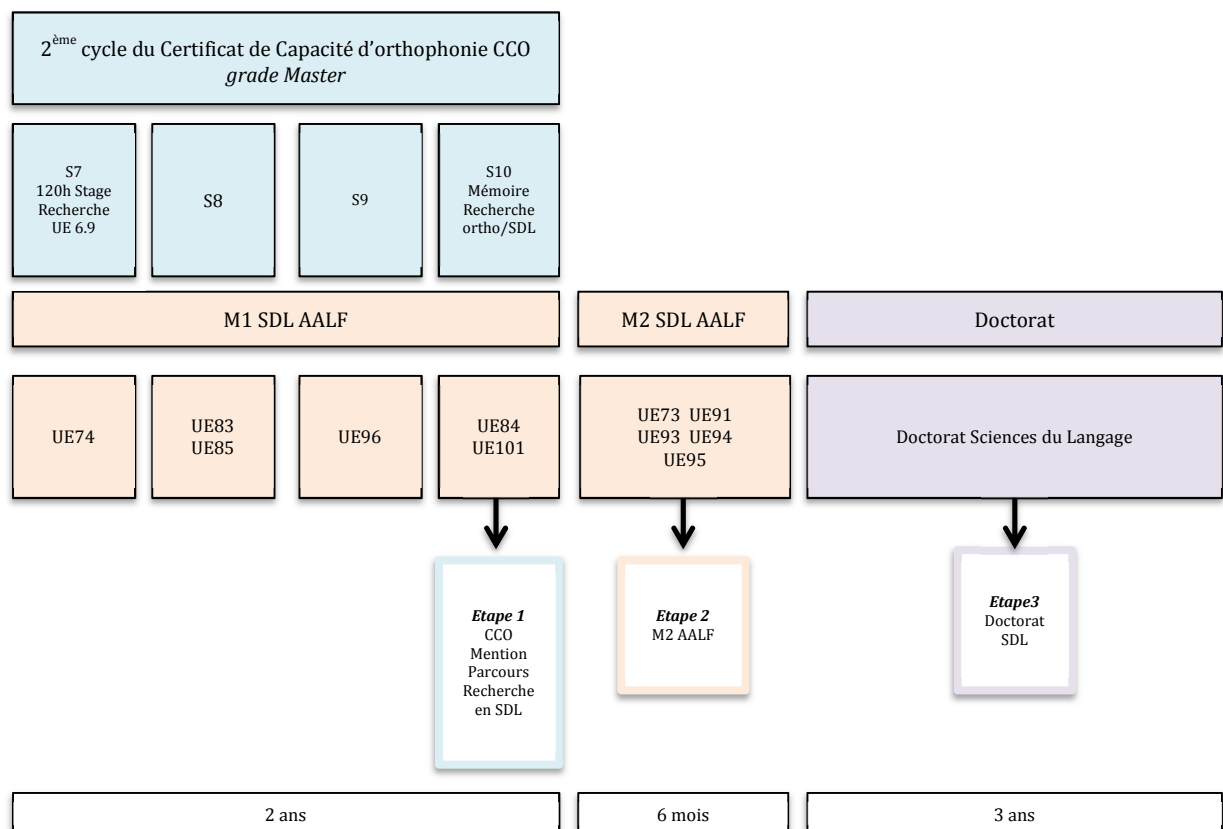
2$^{ème}$ cycle du Certificat de Capacité d'orthophonie CCO
*grade Master*

S7
120h Stage
Recherche
UE 6.9

S8

S9

S10
Mémoire
Recherche
ortho/SDL

M1 SDL AALF

M2 SDL AALF

Doctorat

UE74

UE83
UE85

UE96

UE84
UE101

UE73 UE91
UE93 UE94
UE95

Doctorat Sciences du Langage

*Etape 1*
CCO
Mention
Parcours
Recherche
en SDL

*Etape 2*
M2 AALF

*Etape3*
Doctorat
SDL

2 ans

6 mois

3 ans